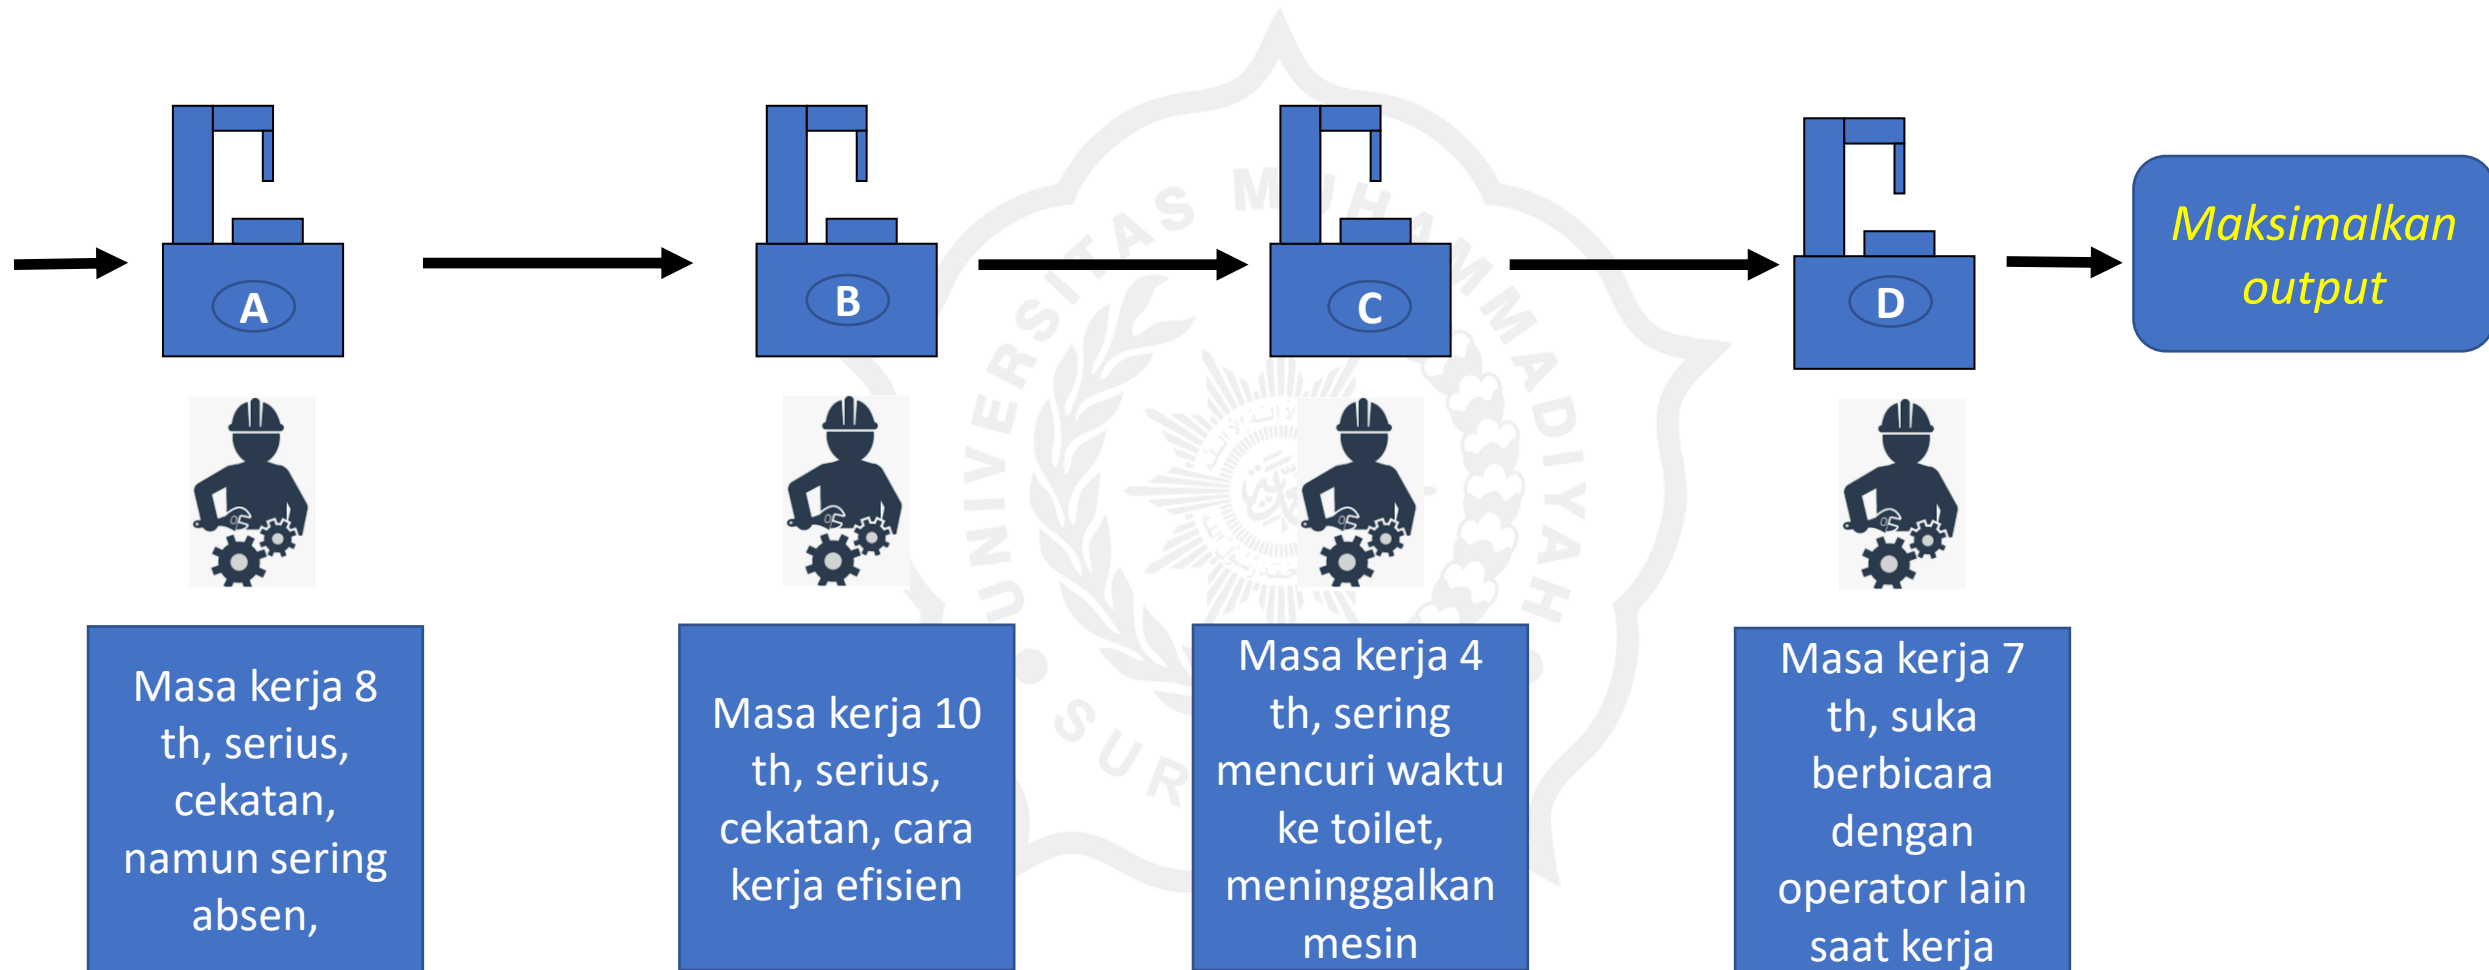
A

B

C

D

*Maksimalkan output*

Masa kerja 8 th, serius, cekatan, namun sering absen,

Masa kerja 10 th, serius, cekatan, cara kerja efisien

Masa kerja 4 th, sering mencuri waktu ke toilet, meninggalkan mesin

Masa kerja 7 th, suka berbicara dengan operator lain saat kerja

UNIVERSITAS MUHAMMADIYAH SURAKARTA